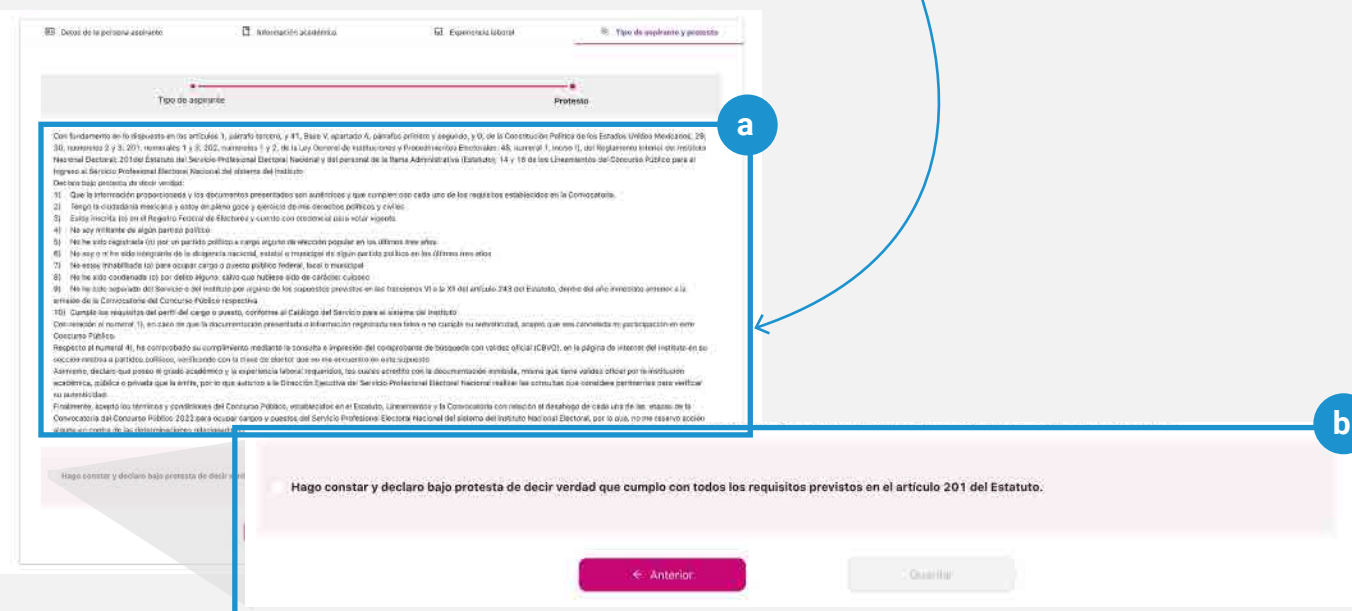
Datos de la persona aspirante | Información académica | Experiencia laboral | Tipo de aspirante y protesta

Tipo de aspirante | Protesta

a

Con fundamento en lo dispuesto en los artículos 1, párrafo tercero, y 41, Base V, apartado A, párrafos primero y segundo, y D, de la Constitución Política de los Estados Unidos Mexicanos; 29, 30, numerales 2 y 3; 201, numerales 1 y 3; 202, numerales 1 y 2, de la Ley General de Instituciones y Procedimientos Electorales; 48, numeral 1, inciso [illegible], del Reglamento Interior del Instituto Nacional Electoral; 201 del Estatuto del Servicio Profesional Electoral Nacional y del personal de la Rama Administrativa (Estatuto); 14 y 16 de los Lineamientos del Concurso Público para el Ingreso al Servicio Profesional Electoral Nacional del sistema del Instituto

Declaro bajo protesta de decir verdad:

1) Que la información proporcionada y los documentos presentados son auténticos y que cumplen con cada uno de los requisitos establecidos en la Convocatoria.
2) Tengo la ciudadanía mexicana y estoy en pleno goce y ejercicio de mis derechos políticos y civiles.
3) Estoy inscrita (o) en el Registro Federal de Electores y cuento con credencial para votar vigente.
4) No soy militante de algún partido político.
5) No he sido registrada (o) por un partido político a cargo alguno de elección popular en los últimos tres años.
6) No soy o no he sido integrante de la dirigencia nacional, estatal o municipal de algún partido político en los últimos tres años.
7) No estoy inhabilitada (o) para ocupar cargo o puesto público federal, local o municipal.
8) No he sido condenada (o) por delito alguno, salvo que hubiese sido de carácter culposo.
9) No he sido separado del Servicio o del Instituto por alguno de los supuestos previstos en las fracciones VI a la XI del artículo 243 del Estatuto, dentro del año inmediato anterior a la emisión de la Convocatoria del Concurso Público respectiva.
10) Cumplo los requisitos del perfil del cargo o puesto, conforme al Catálogo del Servicio para el sistema del Instituto.

Con relación al numeral 1), en caso de que la documentación presentada o información registrada sea falsa o no cumpla su autenticidad, acepto que sea cancelada mi participación en este Concurso Público.

Respecto al numeral 4), he comprobado su cumplimiento mediante la consulta e impresión del comprobante de búsqueda con validez oficial (CBVO), en la página de internet del Instituto en su sección relativa a partidos políticos, verificando con la clave de elector que no me encuentro en este supuesto.

Asimismo, declaro que poseo el grado académico y la experiencia laboral requeridos, los cuales acredito con la documentación remitida, misma que tiene validez oficial por la institución académica, pública o privada que la emite, por lo que autorizo a la Dirección Ejecutiva del Servicio Profesional Electoral Nacional realizar las consultas que considere pertinentes para verificar su autenticidad.

Finalmente, acepto los términos y condiciones del Concurso Público, establecidos en el Estatuto, Lineamientos y la Convocatoria con relación al desahogo de cada una de las etapas de la Convocatoria del Concurso Público 2022 para ocupar cargos y puestos del Servicio Profesional Electoral Nacional del sistema del Instituto Nacional Electoral, por lo que, no me reservo acción alguna en contra de las determinaciones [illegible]

Hago constar y declaro bajo protesta de decir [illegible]

b

Hago constar y declaro bajo protesta de decir verdad que cumplo con todos los requisitos previstos en el artículo 201 del Estatuto.

← Anterior

Guardar